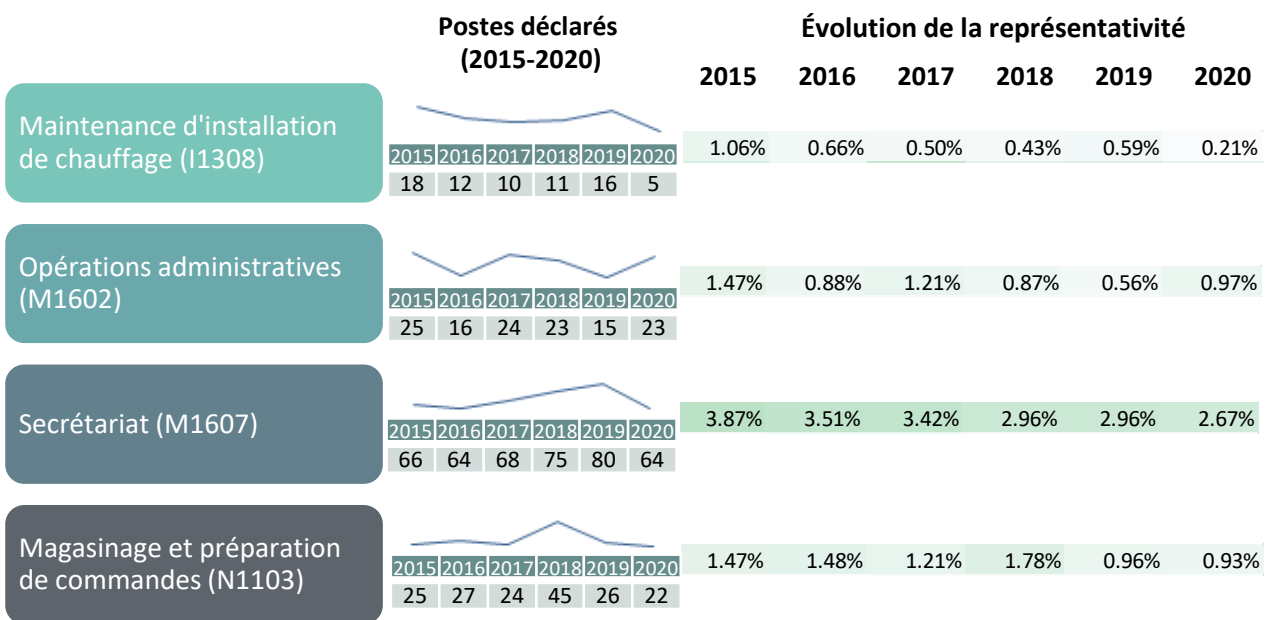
| | Postes déclarés (2015-2020) | 2015 | 2016 | 2017 | 2018 | 2019 | 2020 |
|---|---|---|---|---|---|---|---|
| Maintenance d'installation de chauffage (I1308) | 2015: 18, 2016: 12, 2017: 10, 2018: 11, 2019: 16, 2020: 5 | 1.06% | 0.66% | 0.50% | 0.43% | 0.59% | 0.21% |
| Opérations administratives (M1602) | 2015: 25, 2016: 16, 2017: 24, 2018: 23, 2019: 15, 2020: 23 | 1.47% | 0.88% | 1.21% | 0.87% | 0.56% | 0.97% |
| Secrétariat (M1607) | 2015: 66, 2016: 64, 2017: 68, 2018: 75, 2019: 80, 2020: 64 | 3.87% | 3.51% | 3.42% | 2.96% | 2.96% | 2.67% |
| Magasinage et préparation de commandes (N1103) | 2015: 25, 2016: 27, 2017: 24, 2018: 45, 2019: 26, 2020: 22 | 1.47% | 1.48% | 1.21% | 1.78% | 0.96% | 0.93% |

Évolution de la représentativité